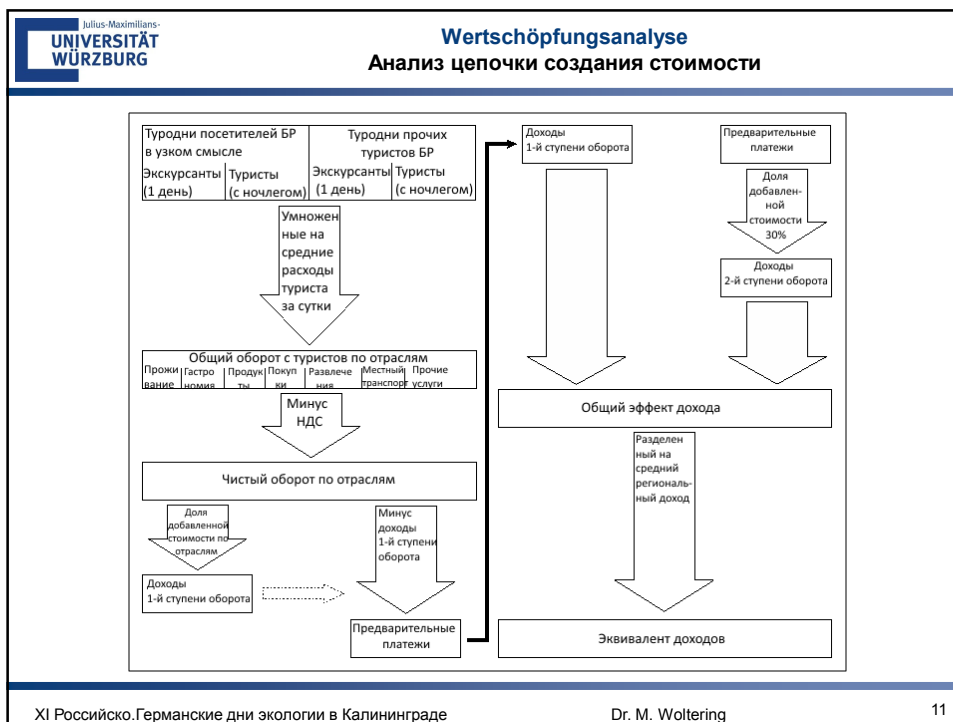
Julius-Maximilians-
UNIVERSITÄT
WÜRZBURG

Wertschöpfungsanalyse
Анализ цепочки создания стоимости

Туродни посетителей БР в узком смысле

Экскурсанты (1 день)

Туристы (с ночлегом)

Туродни прочих туристов БР

Экскурсанты (1 день)

Туристы (с ночлегом)

Умноженные на средние расходы туриста за сутки

Общий оборот с туристов по отраслям

Проживание

Гастрономия

Продукты

Покупки

Развлечения

Местный транспорт

Прочие услуги

Минус НДС

Чистый оборот по отраслям

Доля добавленной стоимости по отраслям

Минус доходы 1-й ступени оборота

Доходы 1-й ступени оборота

Предварительные платежи

Доходы 1-й ступени оборота

Предварительные платежи

Доля добавленной стоимости 30%

Доходы 2-й ступени оборота

Общий эффект дохода

Разделенный на средний региональный доход

Эквивалент доходов

XI Российско.Германские дни экологии в Калининграде

Dr. M. Woltering

11